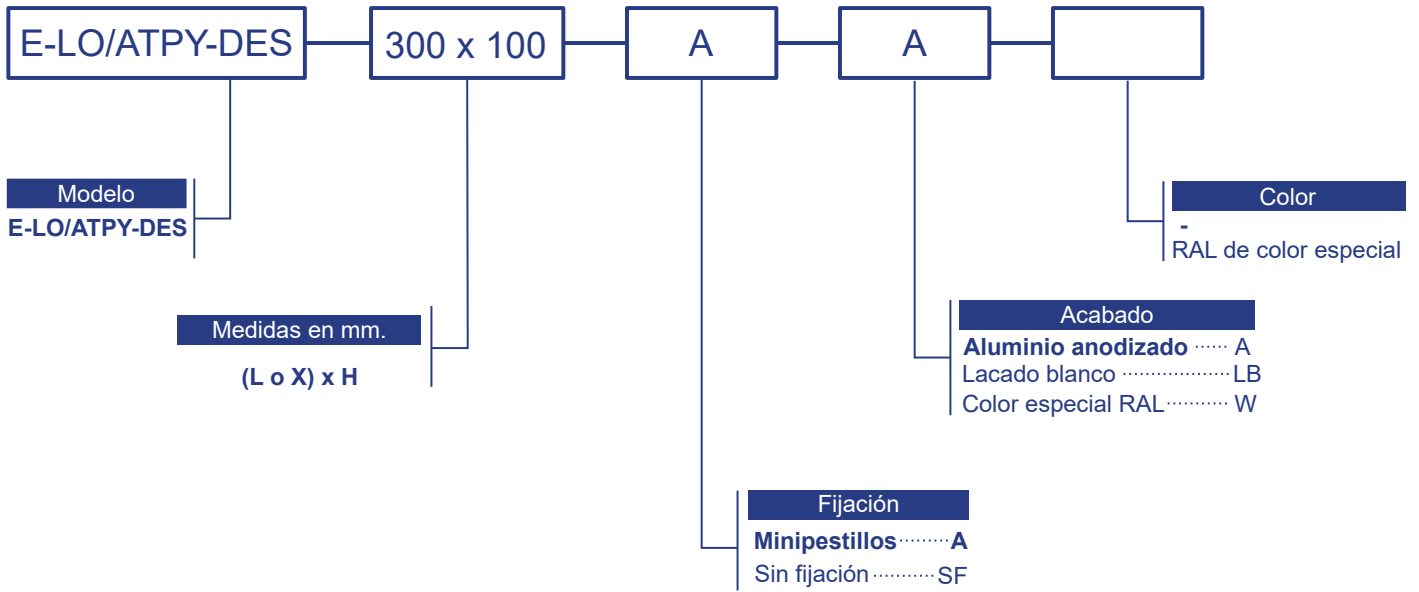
E-LO/ATPY-DES
300 x 100
A
A

Modelo
E-LO/ATPY-DES

Medidas en mm.
(L o X) x H

Color
-
RAL de color especial

Acabado
Aluminio anodizado ······ A
Lacado blanco ···················· LB
Color especial RAL ·········· W

Fijación
Minipestillos ········ A
Sin fijación ·········· SF